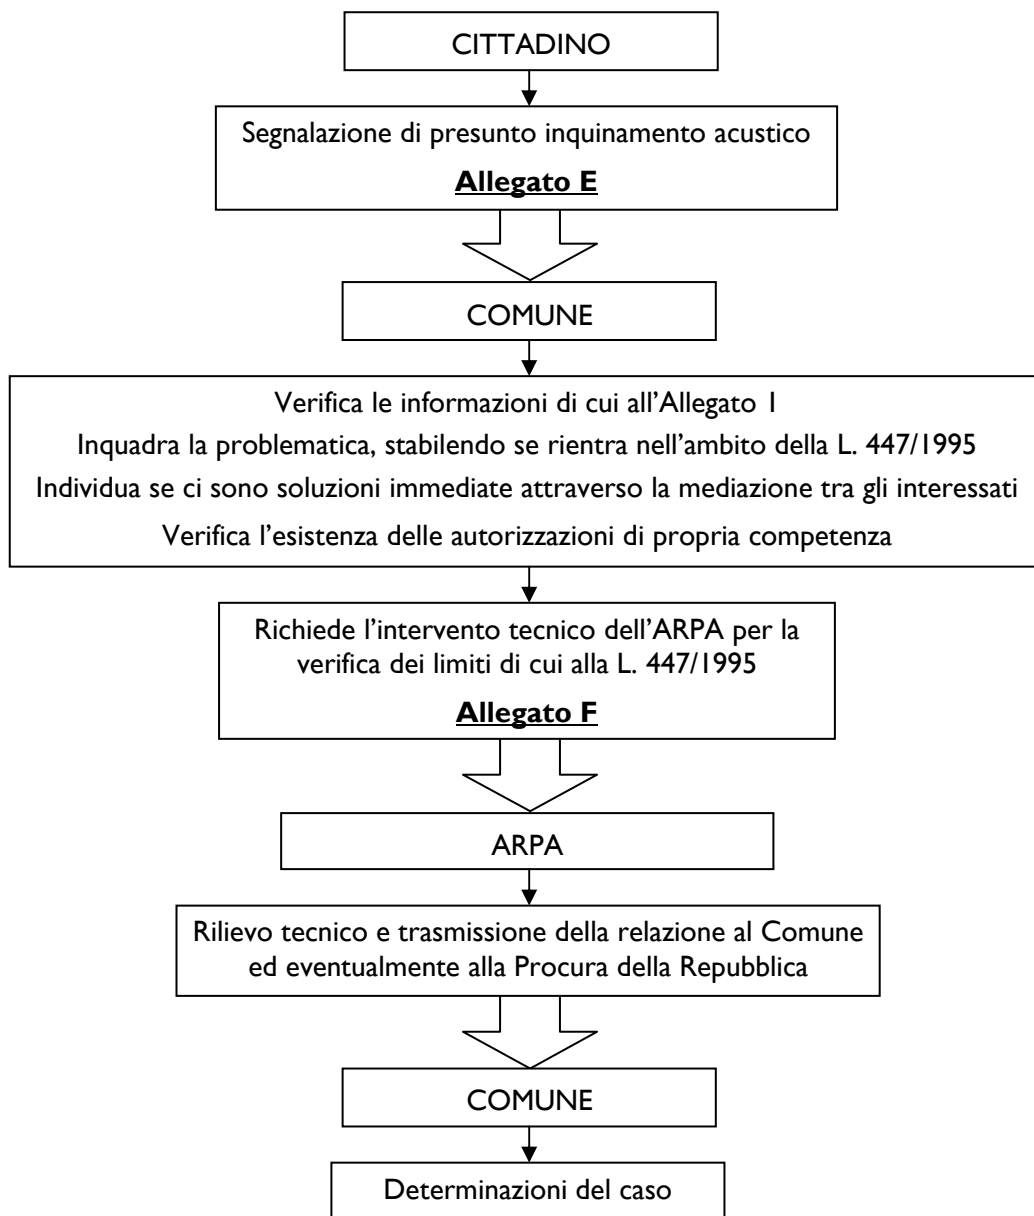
CITTADINO

Segnalazione di presunto inquinamento acustico

**Allegato E**

COMUNE

Verifica le informazioni di cui all'Allegato 1

Inquadra la problematica, stabilendo se rientra nell'ambito della L. 447/1995

Individua se ci sono soluzioni immediate attraverso la mediazione tra gli interessati

Verifica l'esistenza delle autorizzazioni di propria competenza

Richiede l'intervento tecnico dell'ARPA per la verifica dei limiti di cui alla L. 447/1995

**Allegato F**

ARPA

Rilievo tecnico e trasmissione della relazione al Comune ed eventualmente alla Procura della Repubblica

COMUNE

Determinazioni del caso